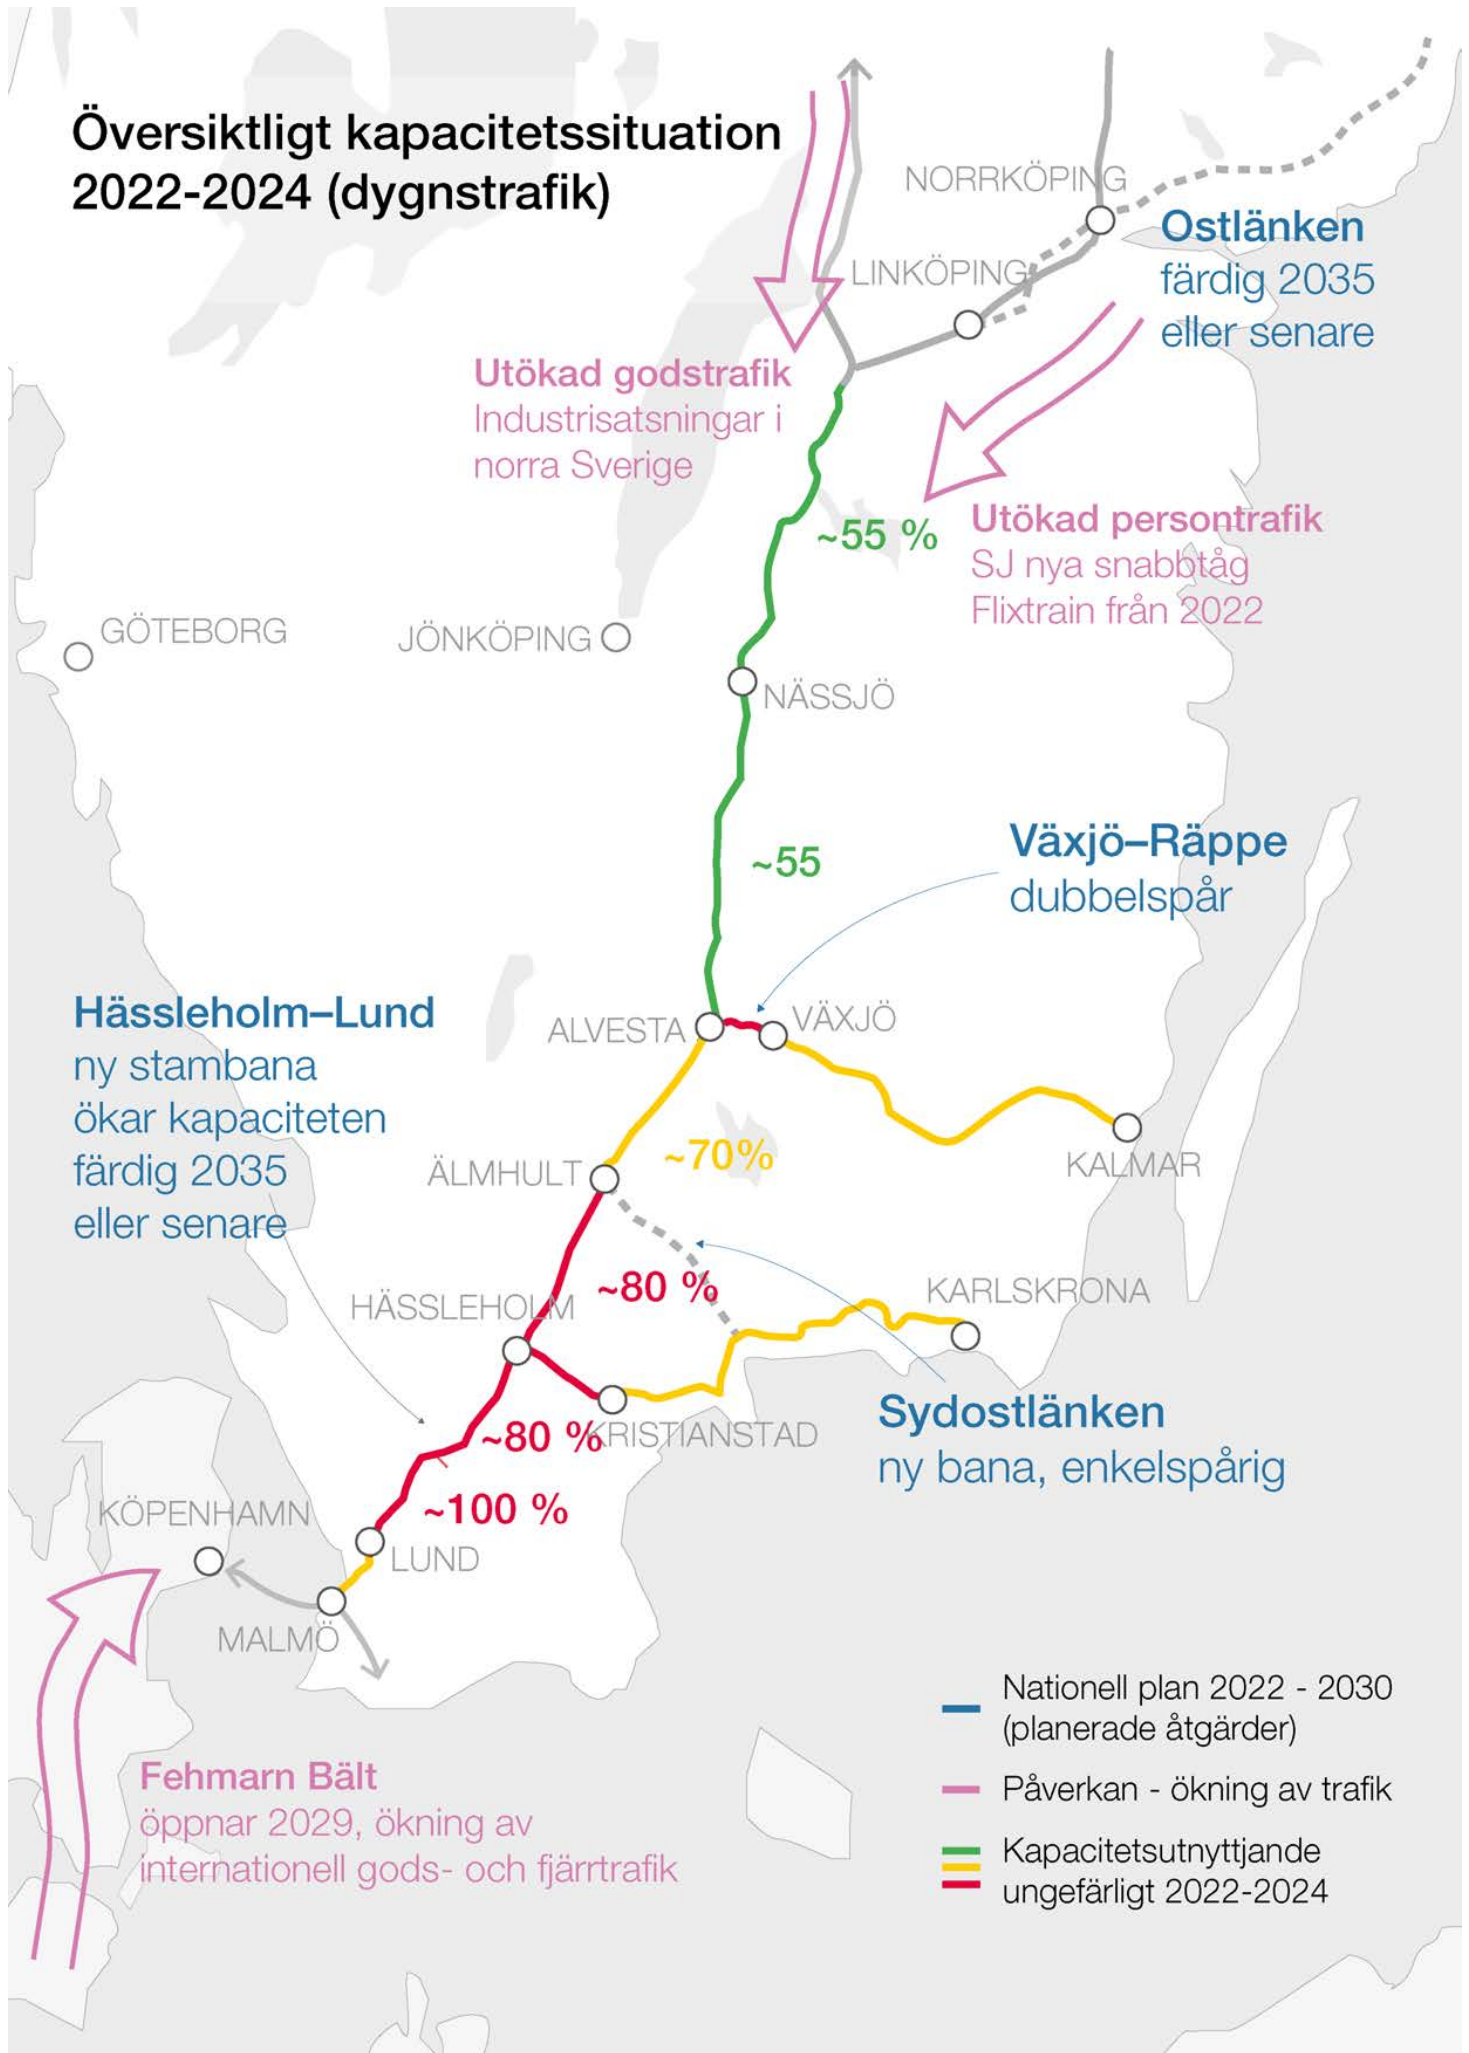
Översiktligt kapacitetssituation 2022-2024 (dygnstrafik)

NORRKÖPING

LINKÖPING

Ostlänken
färdig 2035
eller senare

Utökad godstrafik
Industrisatsningar i
norra Sverige

~55 %

Utökad persontrafik
SJ nya snabbtåg
Flixtrain från 2022

GÖTEBORG

JÖNKÖPING

NÄSSJÖ

~55

Växjö–Räppe
dubbelspår

Hässleholm–Lund
ny stambana
ökar kapaciteten
färdig 2035
eller senare

ALVESTA

VÄXJÖ

~70%

KALMAR

ÄLMHULT

~80 %

KARLSKRONA

HÄSSLEHOLM

Sydostlänken
ny bana, enkelspårig

~80 %

KRISTIANSTAD

~100 %

KÖPENHAMN

LUND

MALMÖ

Nationell plan 2022 - 2030 (planerade åtgärder)

Påverkan - ökning av trafik

Kapacitetsutnyttjande ungefärligt 2022-2024

Fehmarn Bält
öppnar 2029, ökning av
internationell gods- och fjärrtrafik